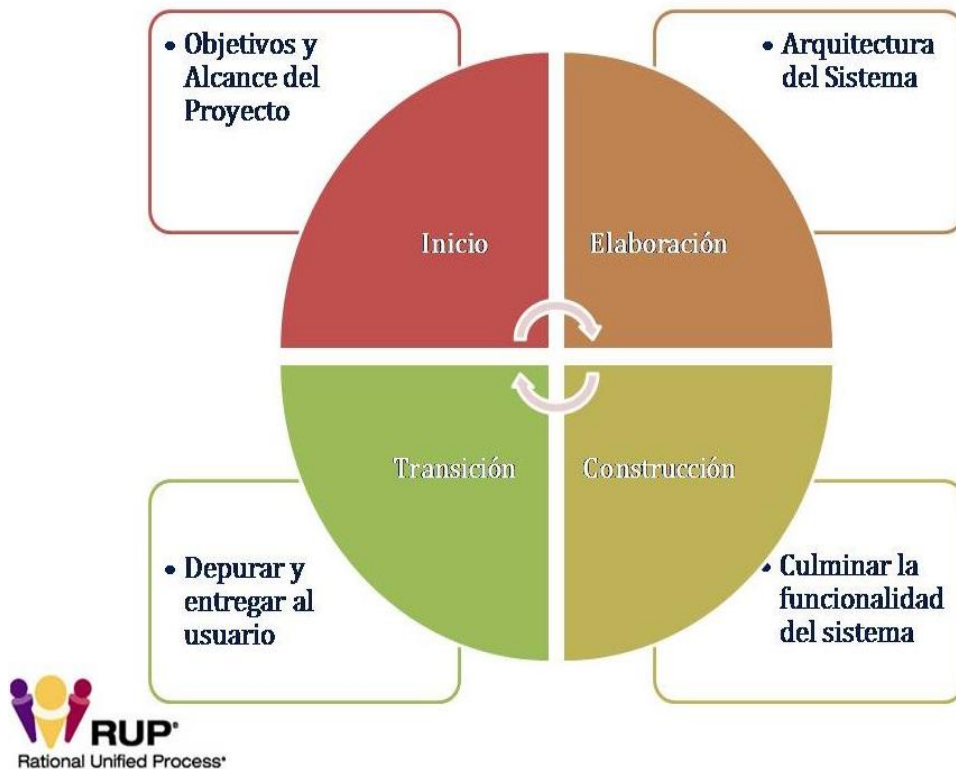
• Objetivos y Alcance del Proyecto

• Arquitectura del Sistema

Inicio

Elaboración

Transición

Construcción

• Depurar y entregar al usuario

• Culminar la funcionalidad del sistema

RUP®
Rational Unified Process®